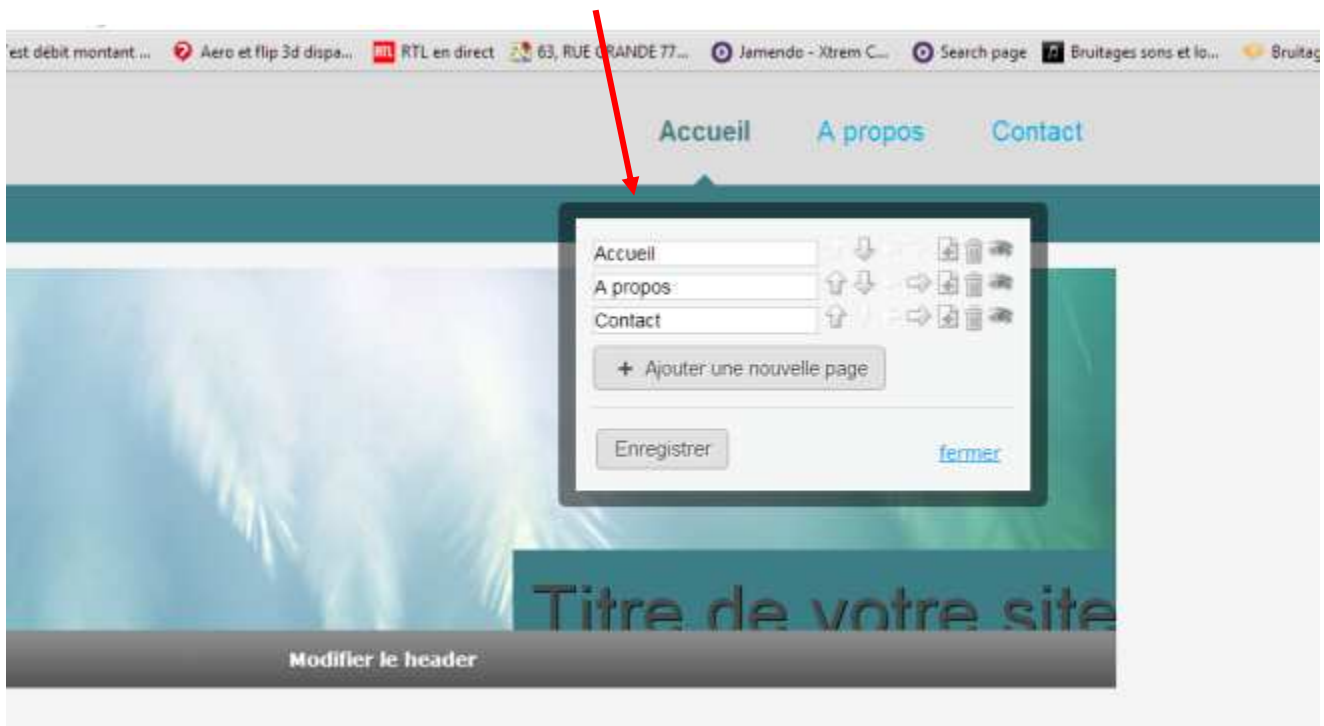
'est débit montant ... Aero et flip 3d dispa... RTL en direct 63, RUE GRANDE 77... Jamendo - Xtrem C... Search page Bruitages sons et lo... Bruitag

Accueil A propos Contact

Accueil
A propos
Contact

+ Ajouter une nouvelle page

Enregistrer fermer

Titre de votre site

Modifier le header